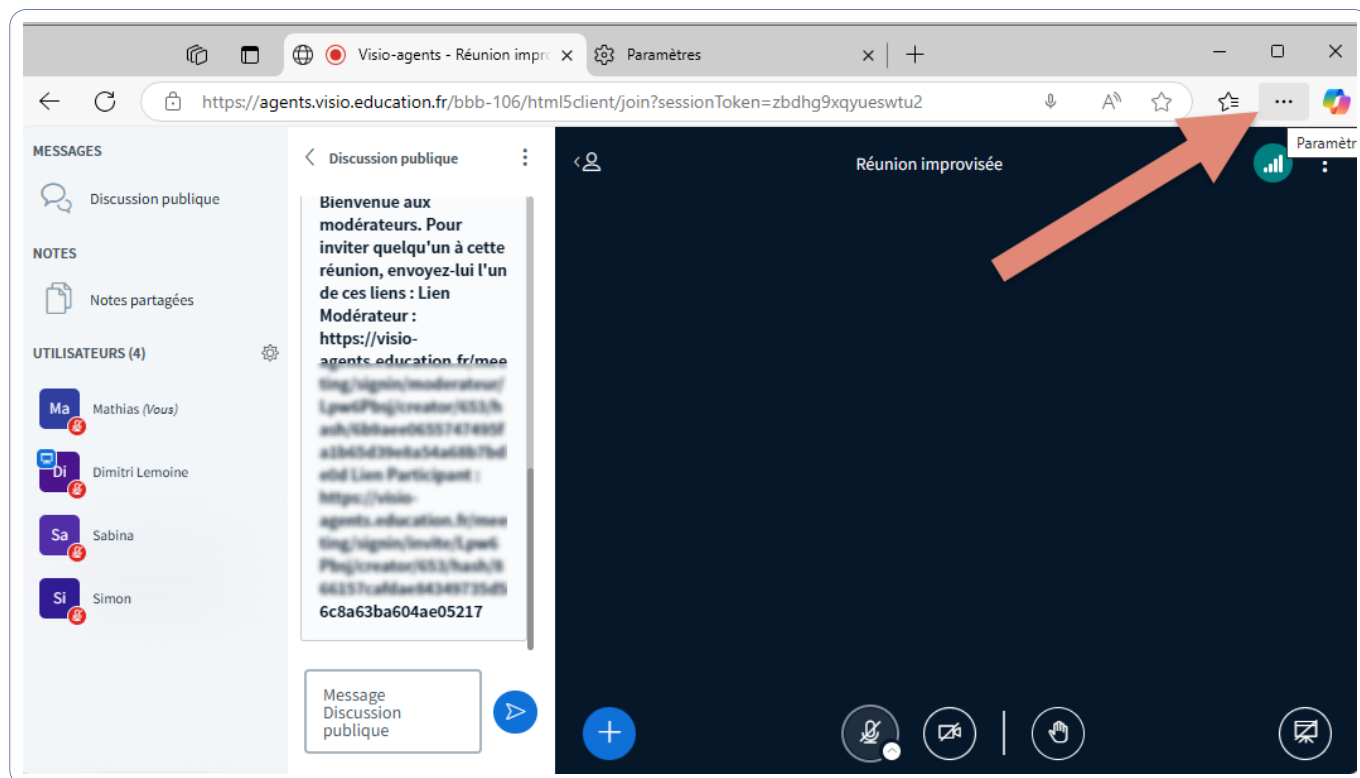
Visio-agents - Réunion impro ×
Paramètres ×
+
https://agents.visio.education.fr/bbb-106/html5client/join?sessionToken=zbdhg9xqyueswtu2
Paramètr

MESSAGES
Discussion publique
NOTES
Notes partagées
UTILISATEURS (4)
Ma Mathias (Vous)
Di Dimitri Lemoine
Sa Sabina
Si Simon

Discussion publique

Bienvenue aux modérateurs. Pour inviter quelqu'un à cette réunion, envoyez-lui l'un de ces liens : Lien Modérateur : https://visio-agents.education.fr/mee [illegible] 6c8a63ba604ae05217

Message Discussion publique

Réunion improvisée